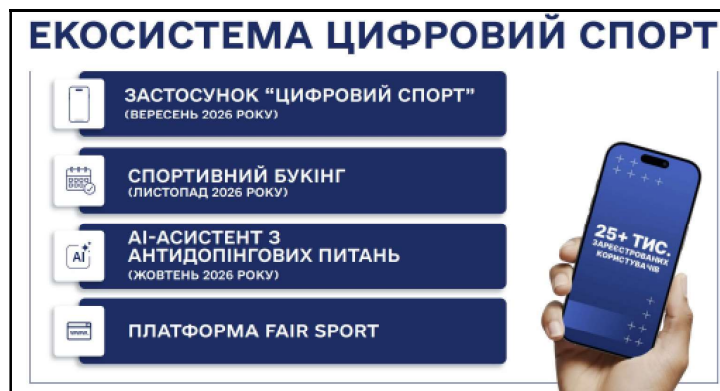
ЕКОСИСТЕМА ЦИФРОВИЙ СПОРТ

ЗАСТОСУНОК "ЦИФРОВИЙ СПОРТ"
(ВЕРЕСЕНЬ 2026 РОКУ)

СПОРТИВНИЙ БУКІНГ
(ЛИСТОПАД 2026 РОКУ)

AI
AI-АСИСТЕНТ З АНТИДОПІНГОВИХ ПИТАНЬ
(ЖОВТЕНЬ 2026 РОКУ)

ПЛАТФОРМА FAIR SPORT

25+ ТИС.
ЗАРЕЄСТРОВАНИХ КОРИСТУВАЧІВ